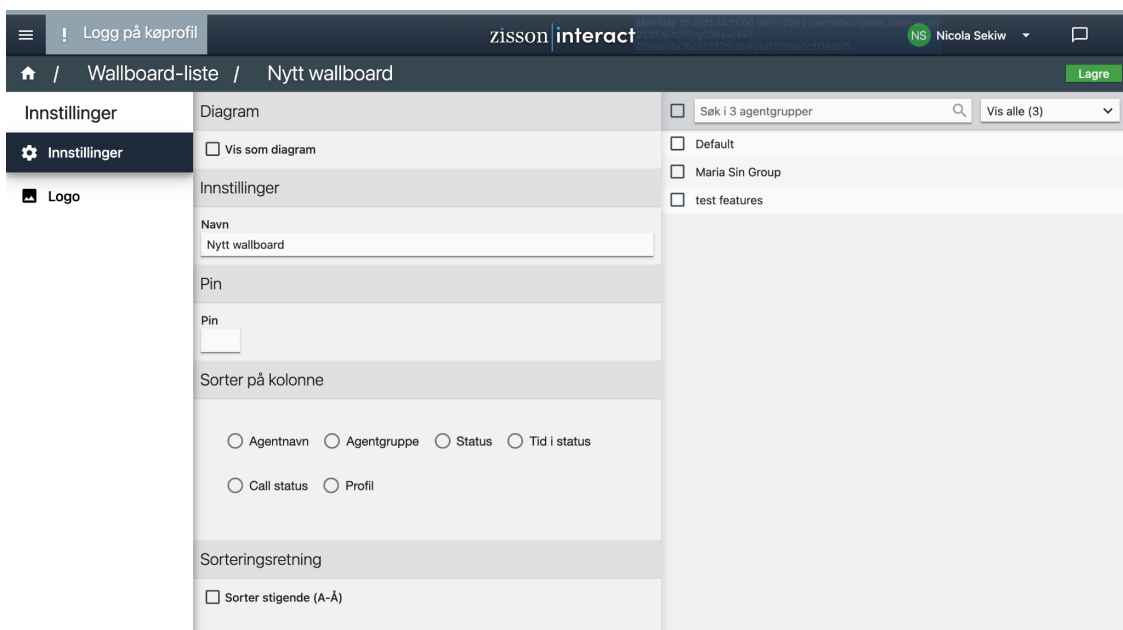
Logg på køprofil

zisson interact

Mon May 10 2021 14:13:08 GMT+0200 (sentraleuropeisk sommertid) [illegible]

NS Nicola Sekiw

Wallboard-liste / Nytt wallboard

Lagre

Innstillinger

Innstillinger

Logo

Diagram

Vis som diagram

Innstillinger

Navn

Nytt wallboard

Pin

Pin

Sorter på kolonne

Agentnavn Agentgruppe Status Tid i status

Call status Profil

Sorteringsretning

Sorter stigende (A-Å)

Søk i 3 agentgrupper

Vis alle (3)

Default

Maria Sin Group

test features